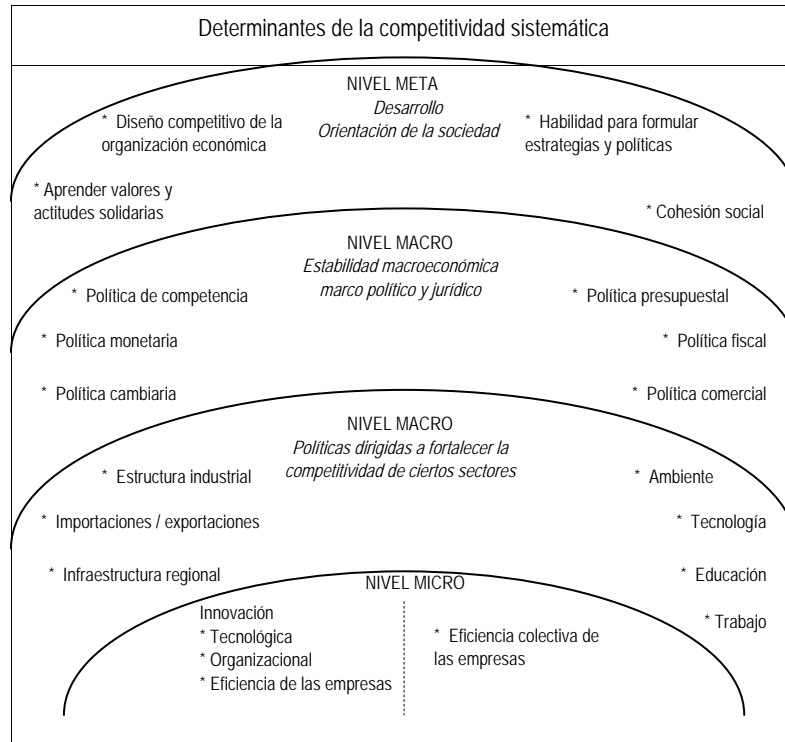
Determinantes de la competitividad sistemática

NIVEL META
*Desarrollo*
*Orientación de la sociedad*

* Diseño competitivo de la organización económica

* Habilidad para formular estrategias y políticas

* Aprender valores y actitudes solidarias

* Cohesión social

NIVEL MACRO
*Estabilidad macroeconómica*
*marco político y jurídico*

* Política de competencia

* Política presupuestal

* Política monetaria

* Política fiscal

* Política cambiaria

* Política comercial

NIVEL MACRO
*Políticas dirigidas a fortalecer la competitividad de ciertos sectores*

* Estructura industrial

* Ambiente

* Importaciones / exportaciones

* Tecnología

* Infraestructura regional

* Educación

* Trabajo

NIVEL MICRO

Innovación
* Tecnológica
* Organizacional
* Eficiencia de las empresas

* Eficiencia colectiva de las empresas